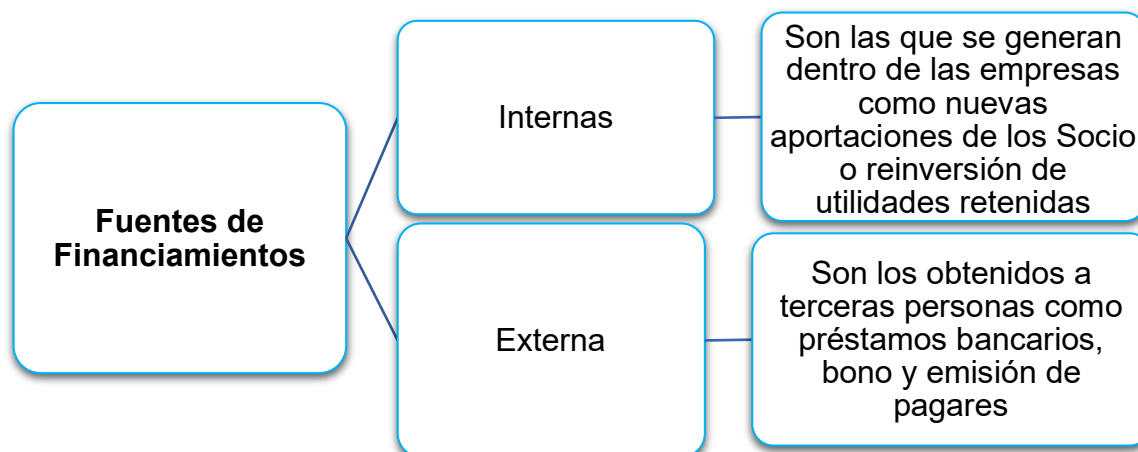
Fuentes de Financiamientos

Internas

Son las que se generan dentro de las empresas como nuevas aportaciones de los Socio o reinversión de utilidades retenidas

Externa

Son los obtenidos a terceras personas como préstamos bancarios, bono y emisión de pagares